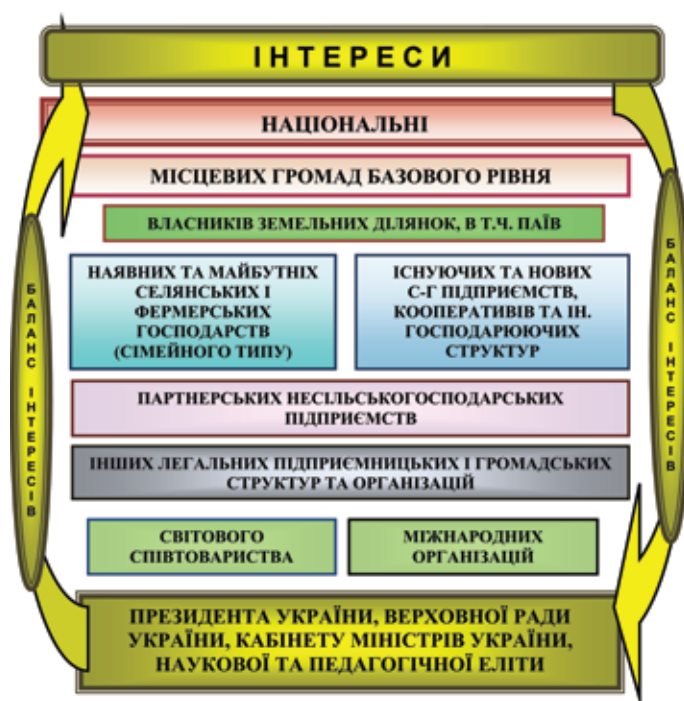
ІНТЕРЕСИ

НАЦІОНАЛЬНІ

МІСЦЕВИХ ГРОМАД БАЗОВОГО РІВНЯ

ВЛАСНИКІВ ЗЕМЕЛЬНИХ ДІЛЯНОК, В Т.Ч. ПАЇВ

НАЯВНИХ ТА МАЙБУТНІХ СЕЛЯНСЬКИХ І ФЕРМЕРСЬКИХ ГОСПОДАРСТВ (СІМЕЙНОГО ТИПУ)

ІСНУЮЧИХ ТА НОВИХ С-Г ПІДПРИЄМСТВ, КООПЕРАТИВІВ ТА ІН. ГОСПОДАРЮЮЧИХ СТРУКТУР

ПАРТНЕРСЬКИХ НЕСІЛЬСЬКОГОСПОДАРСЬКИХ ПІДПРИЄМСТВ

ІНШИХ ЛЕГАЛЬНИХ ПІДПРИЄМНИЦЬКИХ І ГРОМАДСЬКИХ СТРУКТУР ТА ОРГАНІЗАЦІЙ

СВІТОВОГО СПІВТОВАРИСТВА

МІЖНАРОДНИХ ОРГАНІЗАЦІЙ

ПРЕЗИДЕНТА УКРАЇНИ, ВЕРХОВНОЇ РАДИ УКРАЇНИ, КАБІНЕТУ МІНІСТРІВ УКРАЇНИ, НАУКОВОЇ ТА ПЕДАГОГІЧНОЇ ЕЛІТИ

БАЛАНС ІНТЕРЕСІВ

БАЛАНС ІНТЕРЕСІВ